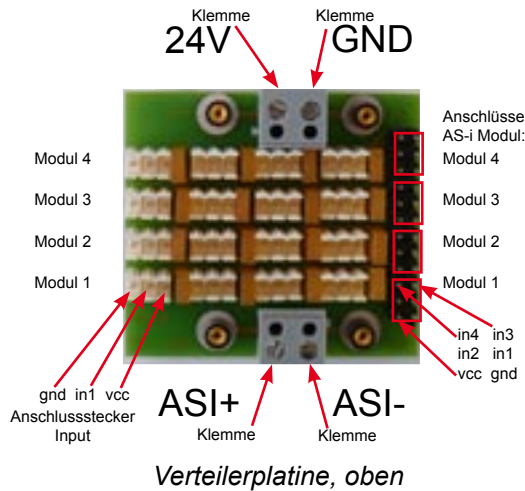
Klemme
24V

Klemme
GND

Anschlüsse
AS-i Modul:

Modul 4
Modul 3
Modul 2
Modul 1

Modul 4
Modul 3
Modul 2
Modul 1

in4 in3
in2 in1
vcc gnd

gnd in1 vcc
Anschlussstecker
Input

ASI+
Klemme

ASI-
Klemme

Verteilerplatine, oben